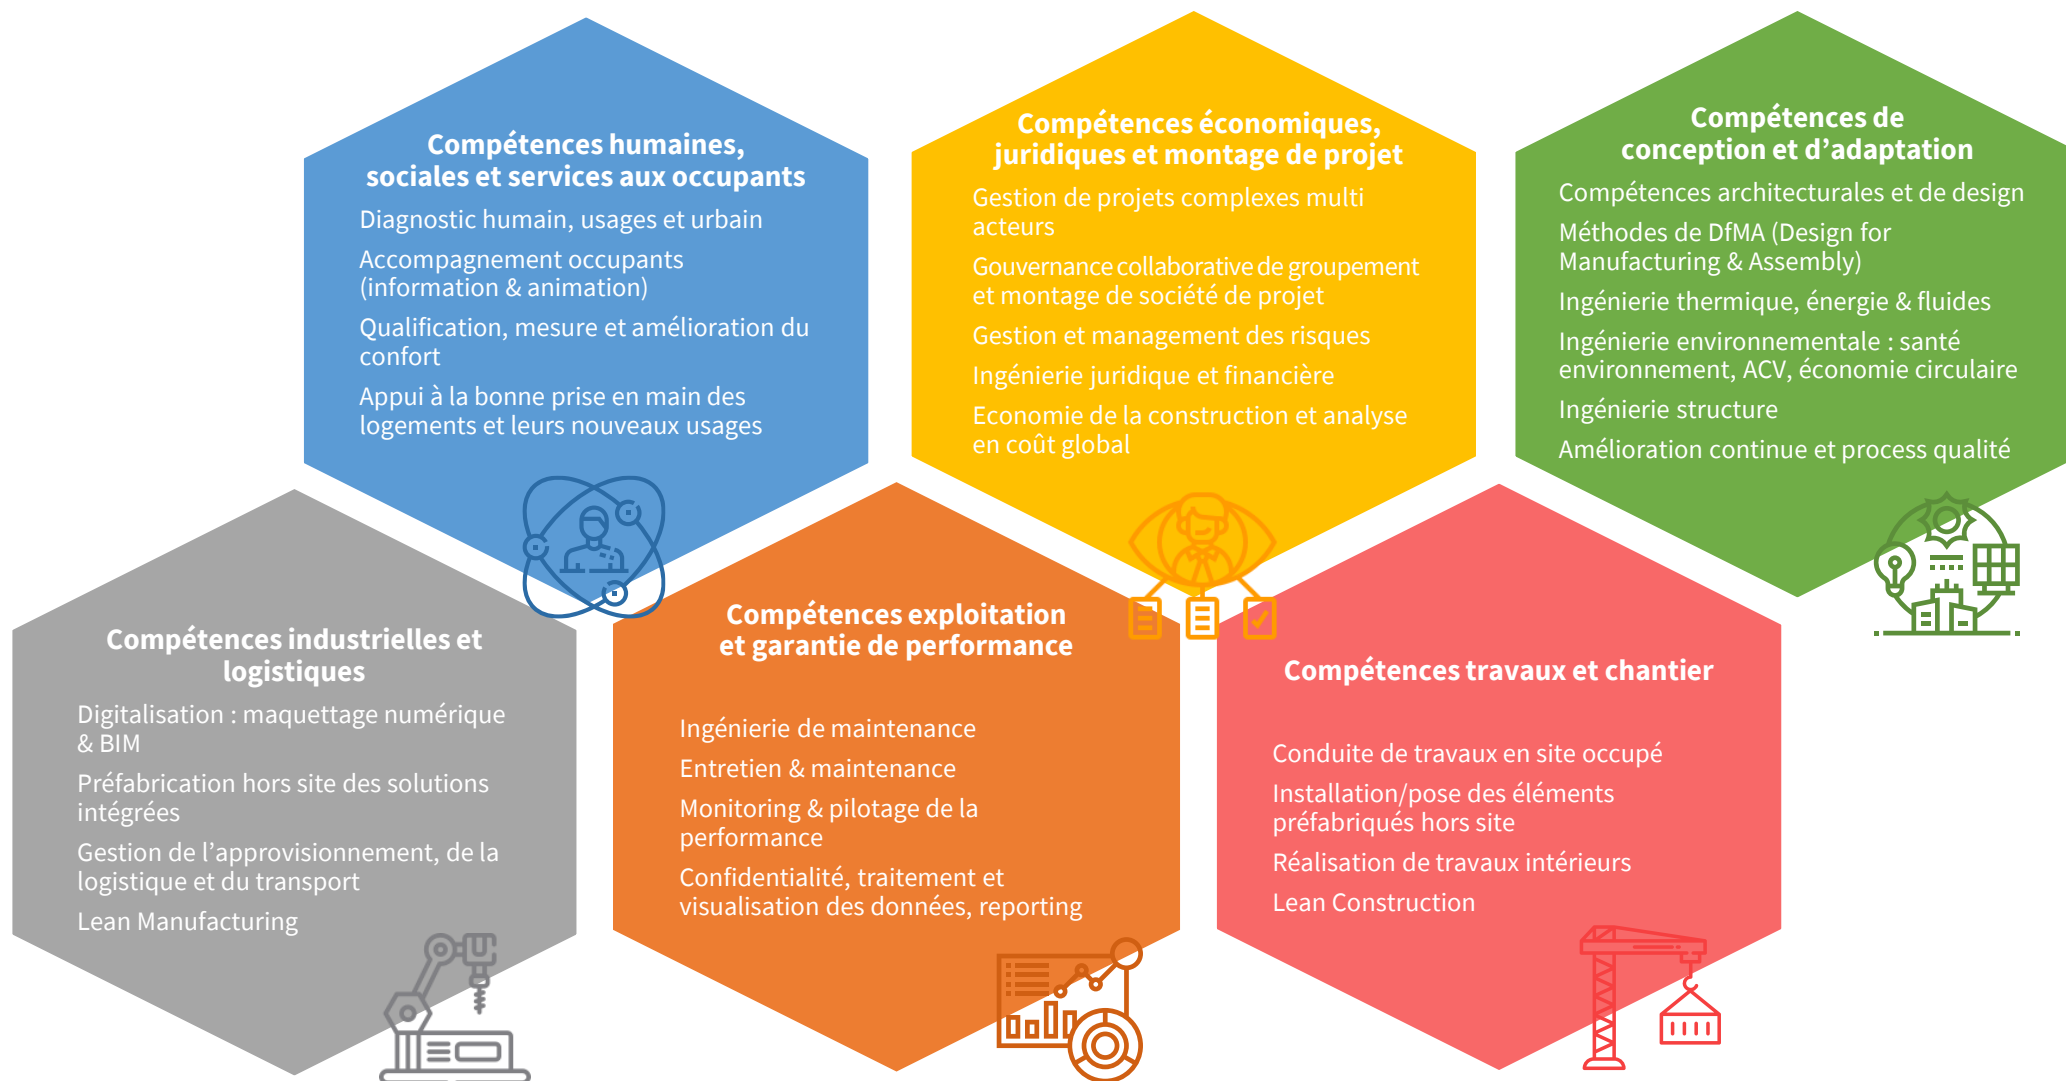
Compétences humaines, sociales et services aux occupants

Diagnostic humain, usages et urbain

Accompagnement occupants (information & animation)

Qualification, mesure et amélioration du confort

Appui à la bonne prise en main des logements et leurs nouveaux usages

Compétences économiques, juridiques et montage de projet

Gestion de projets complexes multi acteurs

Gouvernance collaborative de groupement et montage de société de projet

Gestion et management des risques

Ingénierie juridique et financière

Economie de la construction et analyse en coût global

Compétences de conception et d'adaptation

Compétences architecturales et de design

Méthodes de DfMA (Design for Manufacturing & Assembly)

Ingénierie thermique, énergie & fluides

Ingénierie environnementale : santé environnement, ACV, économie circulaire

Ingénierie structure

Amélioration continue et process qualité

Compétences industrielles et logistiques

Digitalisation : maquettage numérique & BIM

Préfabrication hors site des solutions intégrées

Gestion de l'approvisionnement, de la logistique et du transport

Lean Manufacturing

Compétences exploitation et garantie de performance

Ingénierie de maintenance

Entretien & maintenance

Monitoring & pilotage de la performance

Confidentialité, traitement et visualisation des données, reporting

Compétences travaux et chantier

Conduite de travaux en site occupé

Installation/pose des éléments préfabriqués hors site

Réalisation de travaux intérieurs

Lean Construction